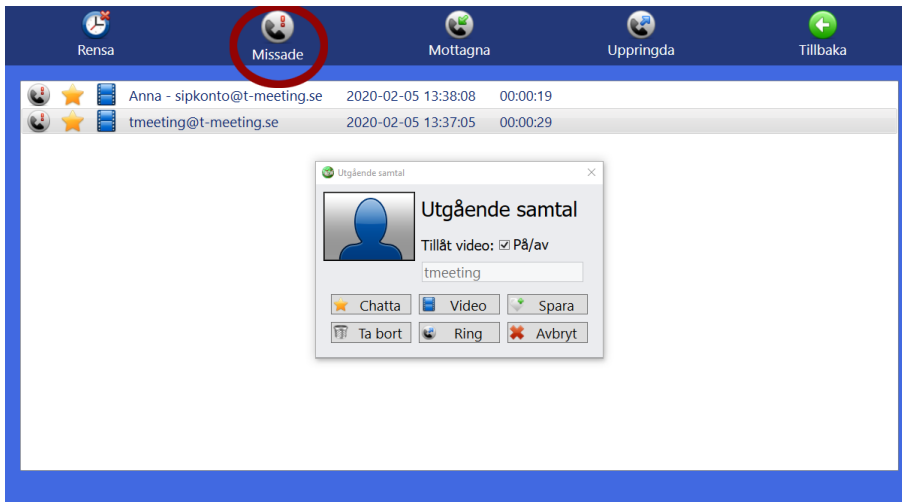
Rensa Missade Mottagna Uppringda Tillbaka

| | | | | |
|---|---|---|---|---|
| Anna - sipkonto@t-meeting.se | 2020-02-05 13:38:08 | 00:00:19 |
| tmeeting@t-meeting.se | 2020-02-05 13:37:05 | 00:00:29 |

Utgående samtal

Utgående samtal

Tillåt video: ☑ På/av

tmeeting

Chatta Video Spara

Ta bort Ring Avbryt